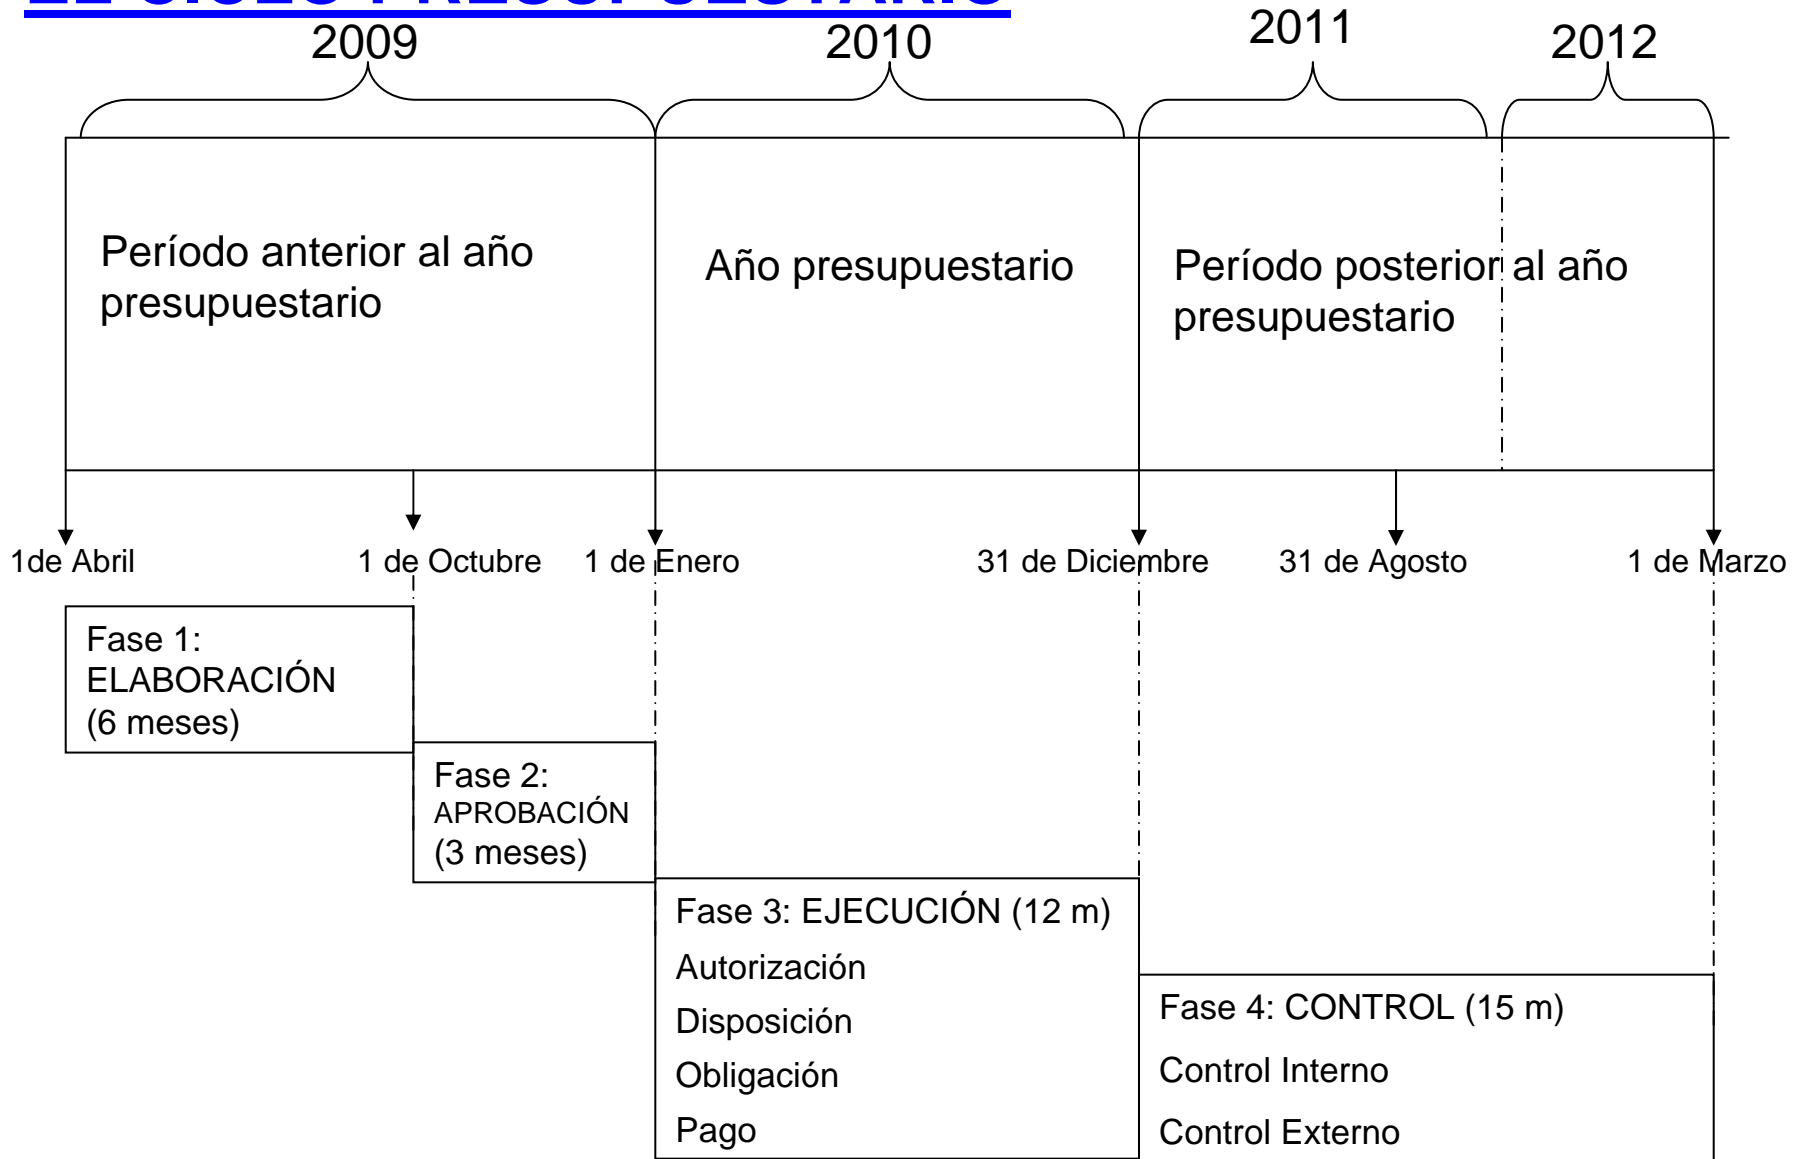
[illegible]

2009

2010

2011

2012

Período anterior al año presupuestario

Año presupuestario

Período posterior al año presupuestario

1de Abril

1 de Octubre

1 de Enero

31 de Diciembre

31 de Agosto

1 de Marzo

Fase 1: ELABORACIÓN (6 meses)

Fase 2: APROBACIÓN (3 meses)

Fase 3: EJECUCIÓN (12 m)

Autorización

Disposición

Obligación

Pago

Fase 4: CONTROL (15 m)

Control Interno

Control Externo